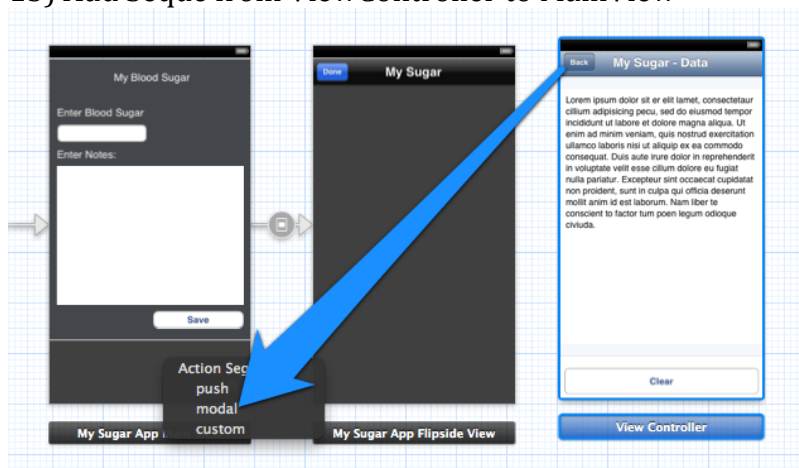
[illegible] Add Segue from View Controller to Main View

My Blood Sugar

Enter Blood Sugar

Enter Notes:

Save

Done

My Sugar

Back

My Sugar - Data

Lorem ipsum dolor sit er elit lamet, consectetaur cillium adipisicing pecu, sed do eiusmod tempor incididunt ut labore et dolore magna aliqua. Ut enim ad minim veniam, quis nostrud exercitation ullamco laboris nisi ut aliquip ex ea commodo consequat. Duis aute irure dolor in reprehenderit in voluptate velit esse cillum dolore eu fugiat nulla pariatur. Excepteur sint occaecat cupidatat non proident, sunt in culpa qui officia deserunt mollit anim id est laborum. Nam liber te conscient to factor tum poen legum odioque civiuda.

Clear

Action Seg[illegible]
push
modal
custom

My Sugar App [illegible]

My Sugar App Flipside View

View Controller